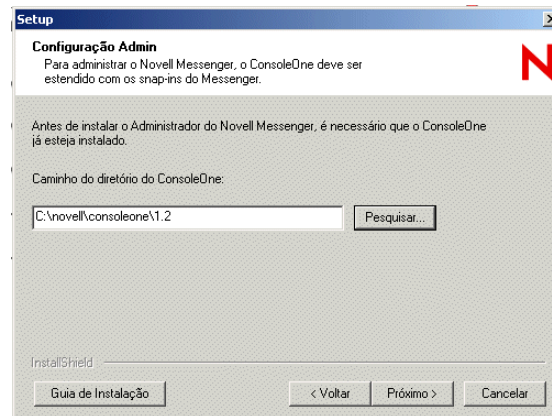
Setup

Configuração Admin
Para administrar o Novell Messenger, o ConsoleOne deve ser estendido com os snap-ins do Messenger.

N

Antes de instalar o Administrador do Novell Messenger, é necessário que o ConsoleOne já esteja instalado.

Caminho do diretório do ConsoleOne:

C:\novell\consoleone\1.2

Pesquisar...

InstallShield

Guia de Instalação

< Voltar

Próximo >

Cancelar